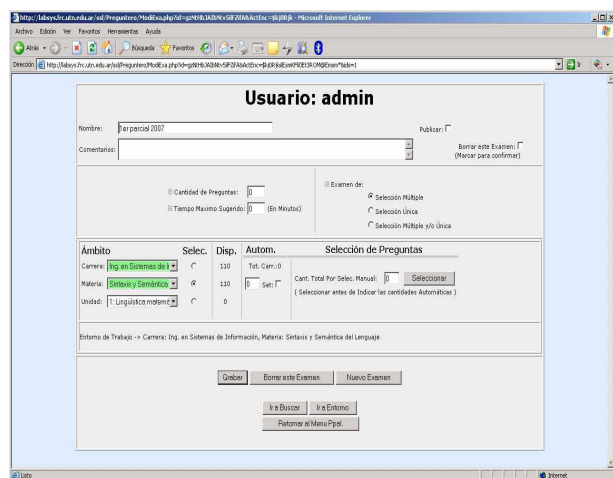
http://labsys.frc.utn.edu.ar/ssl/Preguntero/ModiExa.php?id=gzNtHbJAIbNtvSiIF2fAbActEnc=$kjDRjk - Microsoft Internet Explorer

Archivo Edición Ver Favoritos Herramientas Ayuda

Atrás Búsqueda Favoritos

Dirección http://labsys.frc.utn.edu.ar/ssl/Preguntero/ModiExa.php?id=gzNtHbJAIbNtvSiIF2fAbActEnc=$kjDRjkuIEsmKP9OE15RO9kBExam*Adi=1 Ir

Usuario: admin

Nombre: 1er parcial 2007

Publicar:

Comentarios:

Borrar este Examen: (Marcar para confirmar)

Cantidad de Preguntas: 0

Tiempo Maximo Sugerido: 0 (En Minutos)

Examen de:

Selección Múltiple

Selección Única

Selección Múltiple y/o Única

| Ámbito | Selec. | Disp. | Autom. | Selección de Preguntas |
|---|---|---|---|---|
| Carrera: Ing. en Sistemas de I | | 110 | Tot. Carr.: 0 | Cant. Total Por Selec. Manual: 0 Seleccionar |
| Materia: Sintaxis y Semántica | | 110 | 0 Sel: | ( Seleccionar antes de Indicar las cantidades Automáticas ) |
| Unidad: 1: Lingüística matemá | | 0 | | |

Entorno de Trabajo -> Carrera: Ing. en Sistemas de Información, Materia: Sintaxis y Semántica del Lenguaje.

Grabar Borrar este Examen Nuevo Examen

Ir a Buscar Ir a Entorno

Retornar al Menu Ppal.

Listo Internet